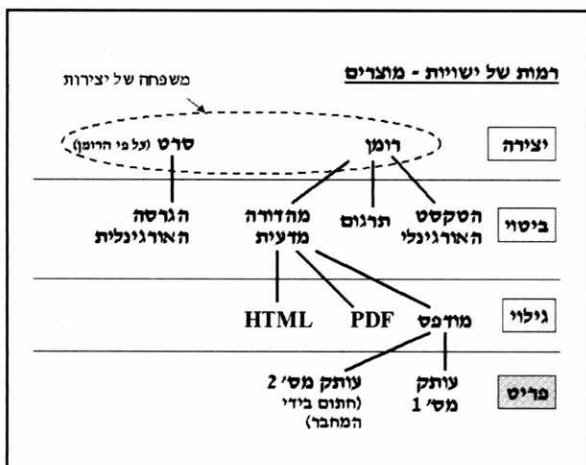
רמות של ישויות - מוצרים

משפחה של יצירות

יצירה

רומן

סרט (על פי הרומן)

ביטוי

הטקסט האורגינלי

תרגום

מהדורה מדעית

הגרסה האורגינלית

גילוי

מודפס

PDF

HTML

פריט

עותק מס' 1

עותק מס' 2 (חתום בידי המחבר)